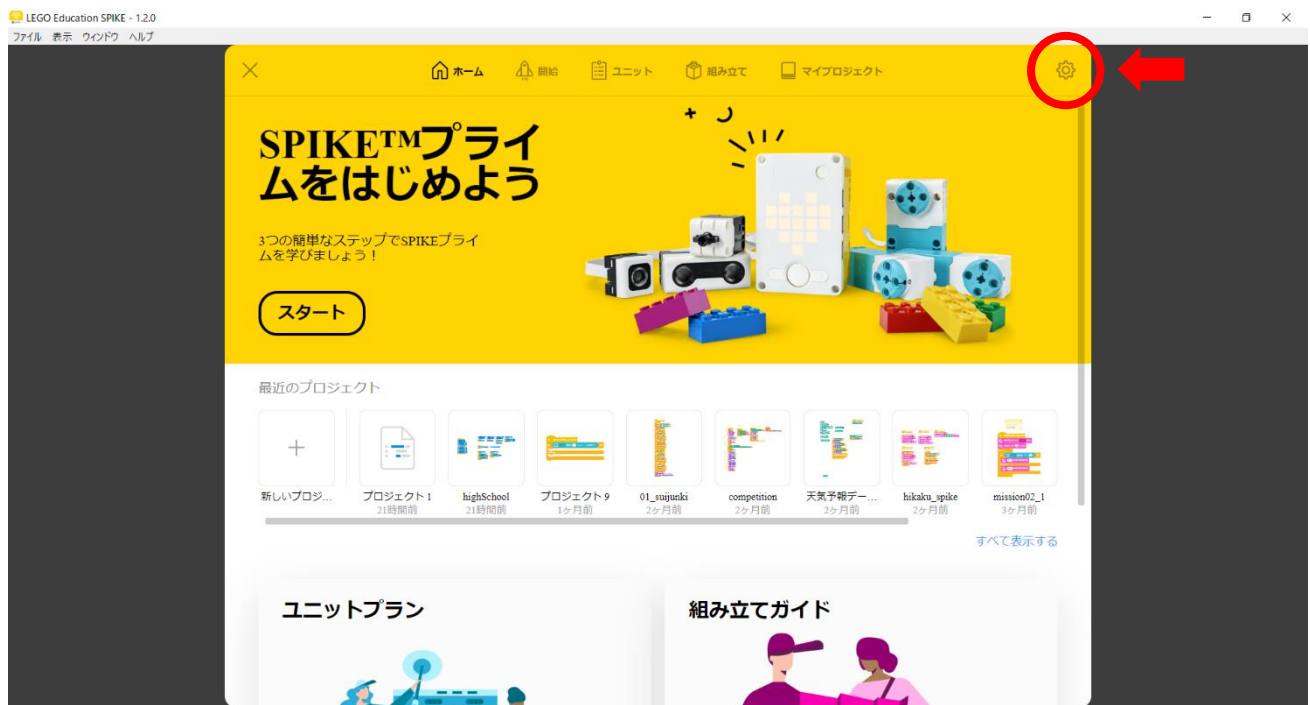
LEGO Education SPIKE - 1.2.0
ファイル 表示 ウィンドウ ヘルプ

ホーム 開始 ユニット 組み立て マイプロジェクト

SPIKE™プライムをはじめよう

3つの簡単なステップでSPIKEプライムを学びましょう！

スタート

最近のプロジェクト

新しいプロジ...
プロジェクト 1
21時間前
highSchool
21時間前
プロジェクト 9
1ケ月前
01_suijunki
2ケ月前
competition
2ケ月前
天気予報デー...
2ケ月前
hikaku_spike
2ケ月前
mission02_1
3ケ月前

すべて表示する

ユニットプラン

組み立てガイド